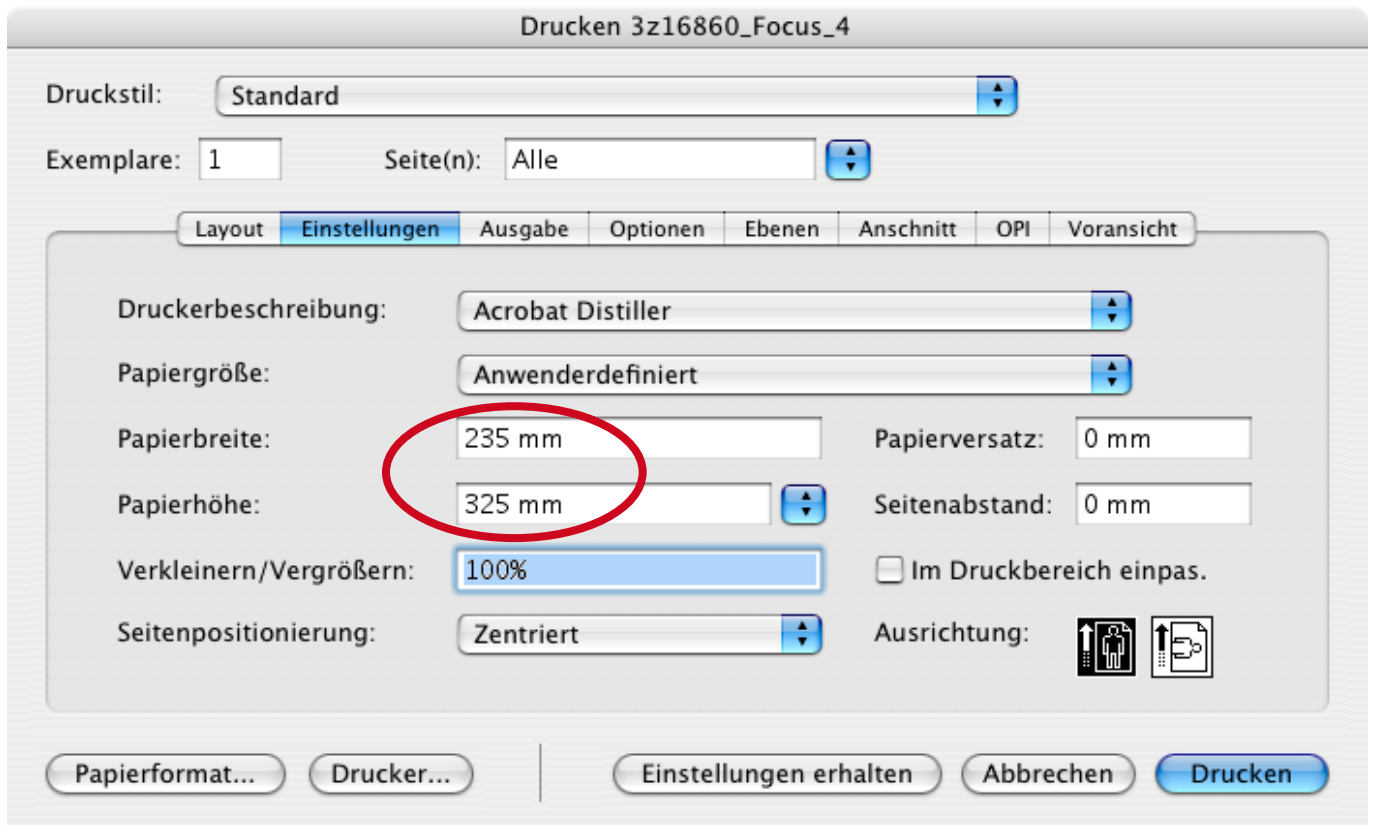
Drucken 3z16860_Focus_4

Druckstil: Standard

Exemplare: 1 Seite(n): Alle

Layout | Einstellungen | Ausgabe | Optionen | Ebenen | Anschnitt | OPI | Voransicht

Druckerbeschreibung: Acrobat Distiller

Papiergröße: Anwenderdefiniert

Papierbreite: 235 mm Papierversatz: 0 mm

Papierhöhe: 325 mm Seitenabstand: 0 mm

Verkleinern/Vergrößern: 100% Im Druckbereich einpas.

Seitenpositionierung: Zentriert Ausrichtung:

Papierformat... Drucker... Einstellungen erhalten Abbrechen Drucken